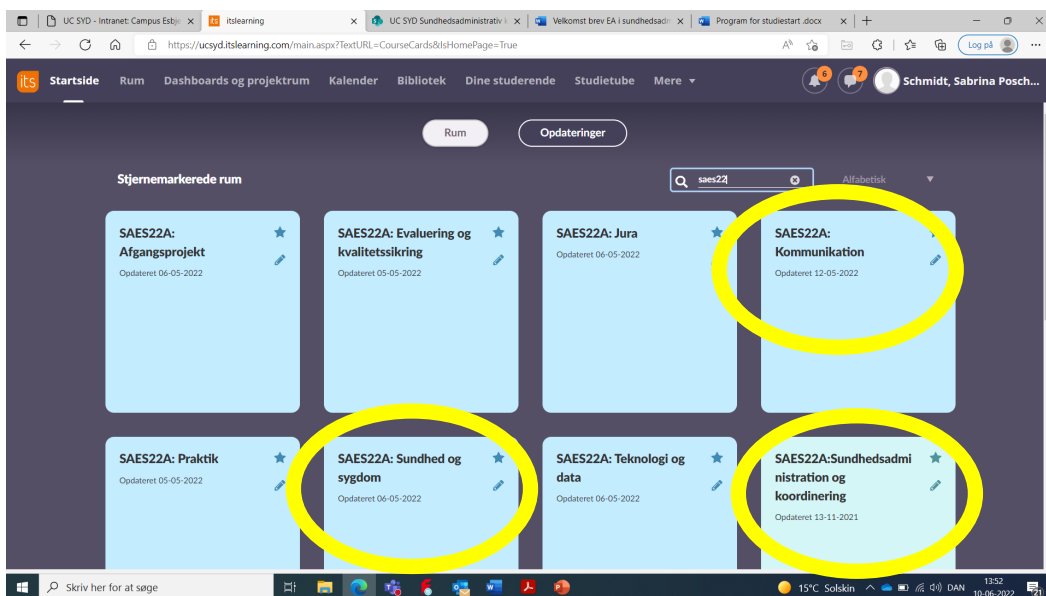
UC SYD - Intranet: Campus Esbje ×
itslearning ×
UC SYD Sundhedsadministrativ k ×
Velkomst brev EA i sundhedsadm ×
Program for studiestart .docx ×
+

https://ucsyd.itslearning.com/main.aspx?TextURL=CourseCards&IsHomePage=True

Log på

its Startside Rum Dashboards og projektrum Kalender Bibliotek Dine studerende Studietube Mere ▾

6 7 Schmidt, Sabrina Posch...

Rum Opdateringer

Stjernemarkerede rum

saes22

Alfabetisk

SAES22A: Afgangsprojekt
Opdateret 06-05-2022

SAES22A: Evaluering og kvalitetssikring
Opdateret 05-05-2022

SAES22A: Jura
Opdateret 06-05-2022

SAES22A: Kommunikation
Opdateret 12-05-2022

SAES22A: Praktik
Opdateret 05-05-2022

SAES22A: Sundhed og sygdom
Opdateret 06-05-2022

SAES22A: Teknologi og data
Opdateret 06-05-2022

SAES22A:Sundhedsadministration og koordinering
Opdateret 13-11-2021

Skriv her for at søge

15°C Solskin DAN 13:52 10-06-2022 21